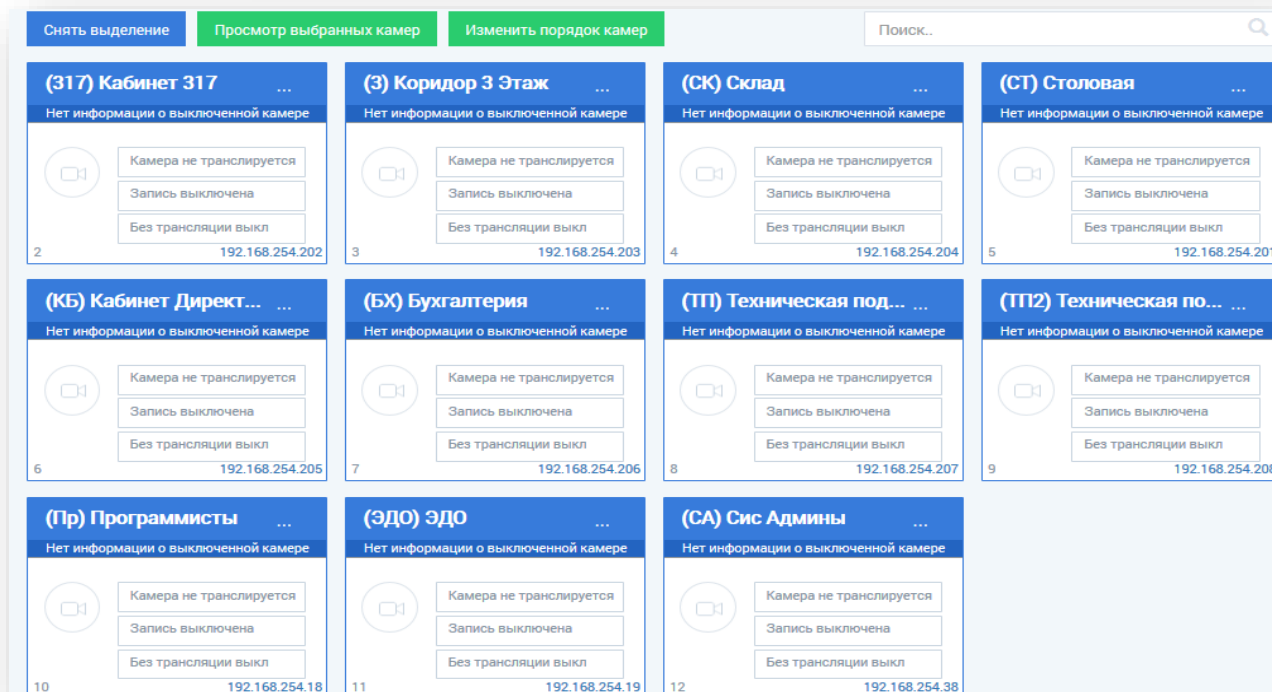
Снять выделение
Просмотр выбранных камер
Изменить порядок камер
Поиск..

(317) Кабинет 317 ...
Нет информации о выключенной камере
Камера не транслируется
Запись выключена
Без трансляции выкл
2
192.168.254.202

(3) Коридор 3 Этаж ...
Нет информации о выключенной камере
Камера не транслируется
Запись выключена
Без трансляции выкл
3
192.168.254.203

(СК) Склад ...
Нет информации о выключенной камере
Камера не транслируется
Запись выключена
Без трансляции выкл
4
192.168.254.204

(СТ) Столовая ...
Нет информации о выключенной камере
Камера не транслируется
Запись выключена
Без трансляции выкл
5
192.168.254.20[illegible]

(КБ) Кабинет Директ... ...
Нет информации о выключенной камере
Камера не транслируется
Запись выключена
Без трансляции выкл
6
192.168.254.205

(БХ) Бухгалтерия ...
Нет информации о выключенной камере
Камера не транслируется
Запись выключена
Без трансляции выкл
7
192.168.254.206

(ТП) Техническая под... ...
Нет информации о выключенной камере
Камера не транслируется
Запись выключена
Без трансляции выкл
8
192.168.254.207

(ТП2) Техническая по... ...
Нет информации о выключенной камере
Камера не транслируется
Запись выключена
Без трансляции выкл
9
192.168.254.20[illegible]

(Пр) Программисты ...
Нет информации о выключенной камере
Камера не транслируется
Запись выключена
Без трансляции выкл
10
192.168.254.18

(ЭДО) ЭДО ...
Нет информации о выключенной камере
Камера не транслируется
Запись выключена
Без трансляции выкл
11
192.168.254.19

(СА) Сис Админы ...
Нет информации о выключенной камере
Камера не транслируется
Запись выключена
Без трансляции выкл
12
192.168.254.38